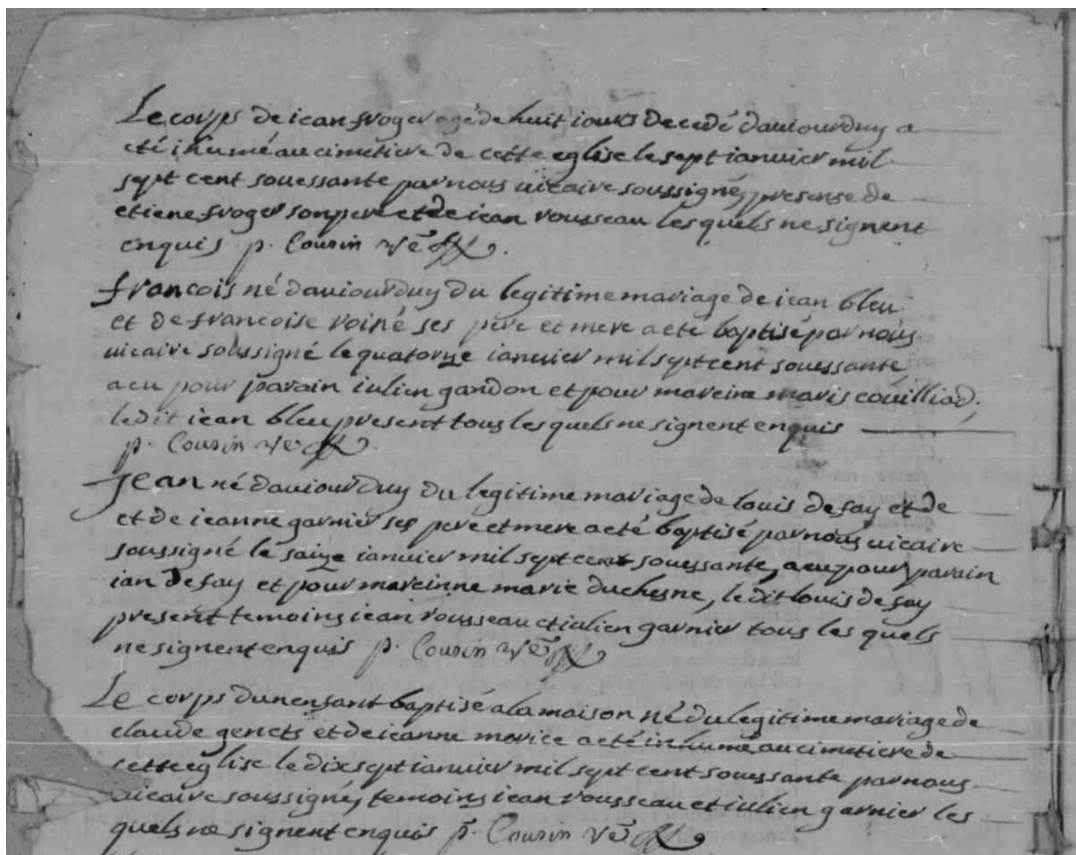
Le corps de iean froger agé de huit iours decedé dauiourdhuy a eté inhumé au cimetiere de cette eglise le sept ianvier mil sept cent souessante par nous vicaire soussigné presense de etiene froger son pere et de iean rousseau les quels ne signent enquis p. Courin v̄e off.

francois né dauiourdhuy du legitime mariage de iean bleu et de francoise roiné ses pere et mere a eté baptisé par nous vicaire soussigné le quatorze ianvier mil sept cent souessante a eu pour parain iulien gardon et pour mareine marie couilliad. ledit iean bleu present tous les quels ne signent enquis p. Courin v̄e off.

Jean né dauiourdhuy du legitime mariage de louis de fay et de et de ieanne garnier ses pere et mere a eté baptisé par nous vicaire soussigné le saize ianvier mil sept cent souessante, a eu pour parain ian de fay et pour mareinne marie duchesne, le dit louis de fay present temoins iean rousseau et iulien garnier tous les quels ne signent enquis p. Courin v̄e off.

Le corps dun enfant baptisé a la maison né du legitime mariage de claude genets et de ieanne morice a eté inhumé au cimetiere de cette eglise le dix sept ianvier mil sept cent souessante par nous vicaire soussigné, temoins iean rousseau et iulien garnier les quels ne signent enquis p. Courin v̄e off.